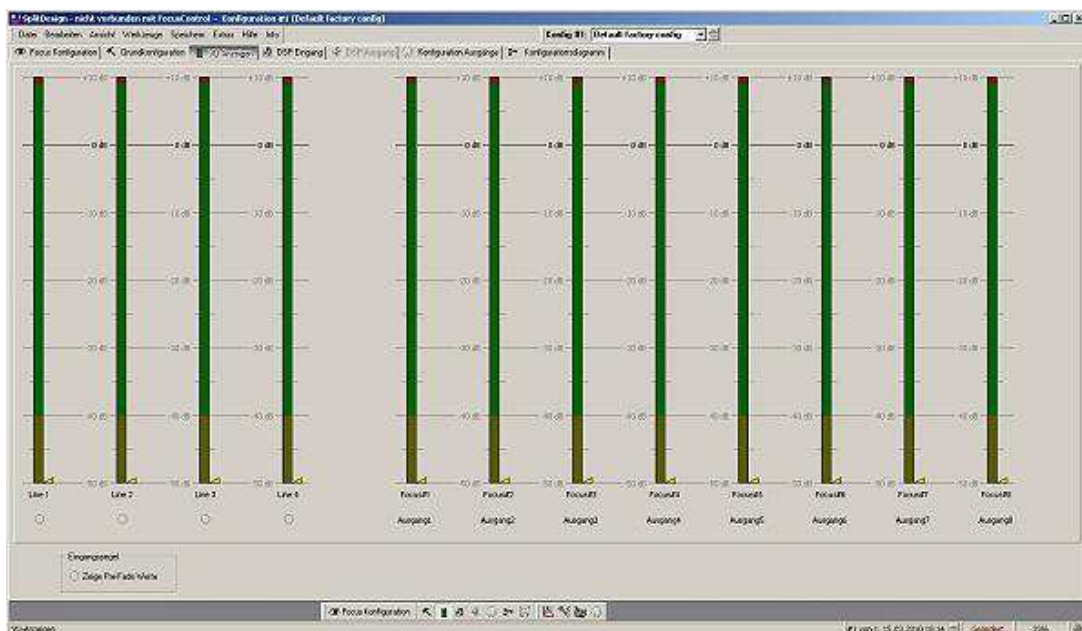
SplitDesign - nicht verbunden mit FocusControl - Konfiguration #1 (Default factory config)

Datei Bearbeiten Ansicht Werkzeuge Speichern Extras Hilfe Info

Config #1: Default factory config

Focus Konfiguration | Grundkonfiguration | I/O Stromgen | DSP Eingang | DSP Ausgang | Konfiguration Ausgänge | Konfigurationsdiagramm

+10 dB
0 dB
-10 dB
-20 dB
-30 dB
-40 dB
-50 dB

Line 1
Line 2
Line 3
Line 4

Focus#1
Ausgang1
Focus#2
Ausgang2
Focus#3
Ausgang3
Focus#4
Ausgang4
Focus#5
Ausgang5
Focus#6
Ausgang6
Focus#7
Ausgang7
Focus#8
Ausgang8

Einstellungen
Zeige Pre/Fade Werte

Focus Konfiguration

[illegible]